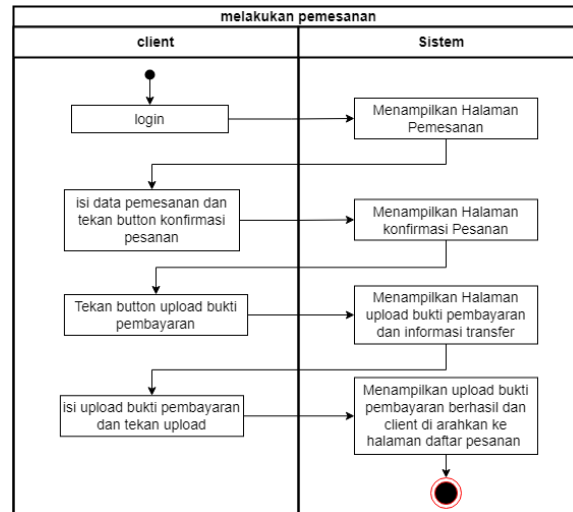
melakukan pemesanan

client

Sistem

login

Menampilkan Halaman Pemesanan

isi data pemesanan dan tekan button konfirmasi pesanan

Menampilkan Halaman konfirmasi Pesanan

Tekan button upload bukti pembayaran

Menampilkan Halaman upload bukti pembayaran dan informasi transfer

isi upload bukti pembayaran dan tekan upload

Menampilkan upload bukti pembayaran berhasil dan client di arahkan ke halaman daftar pesanan